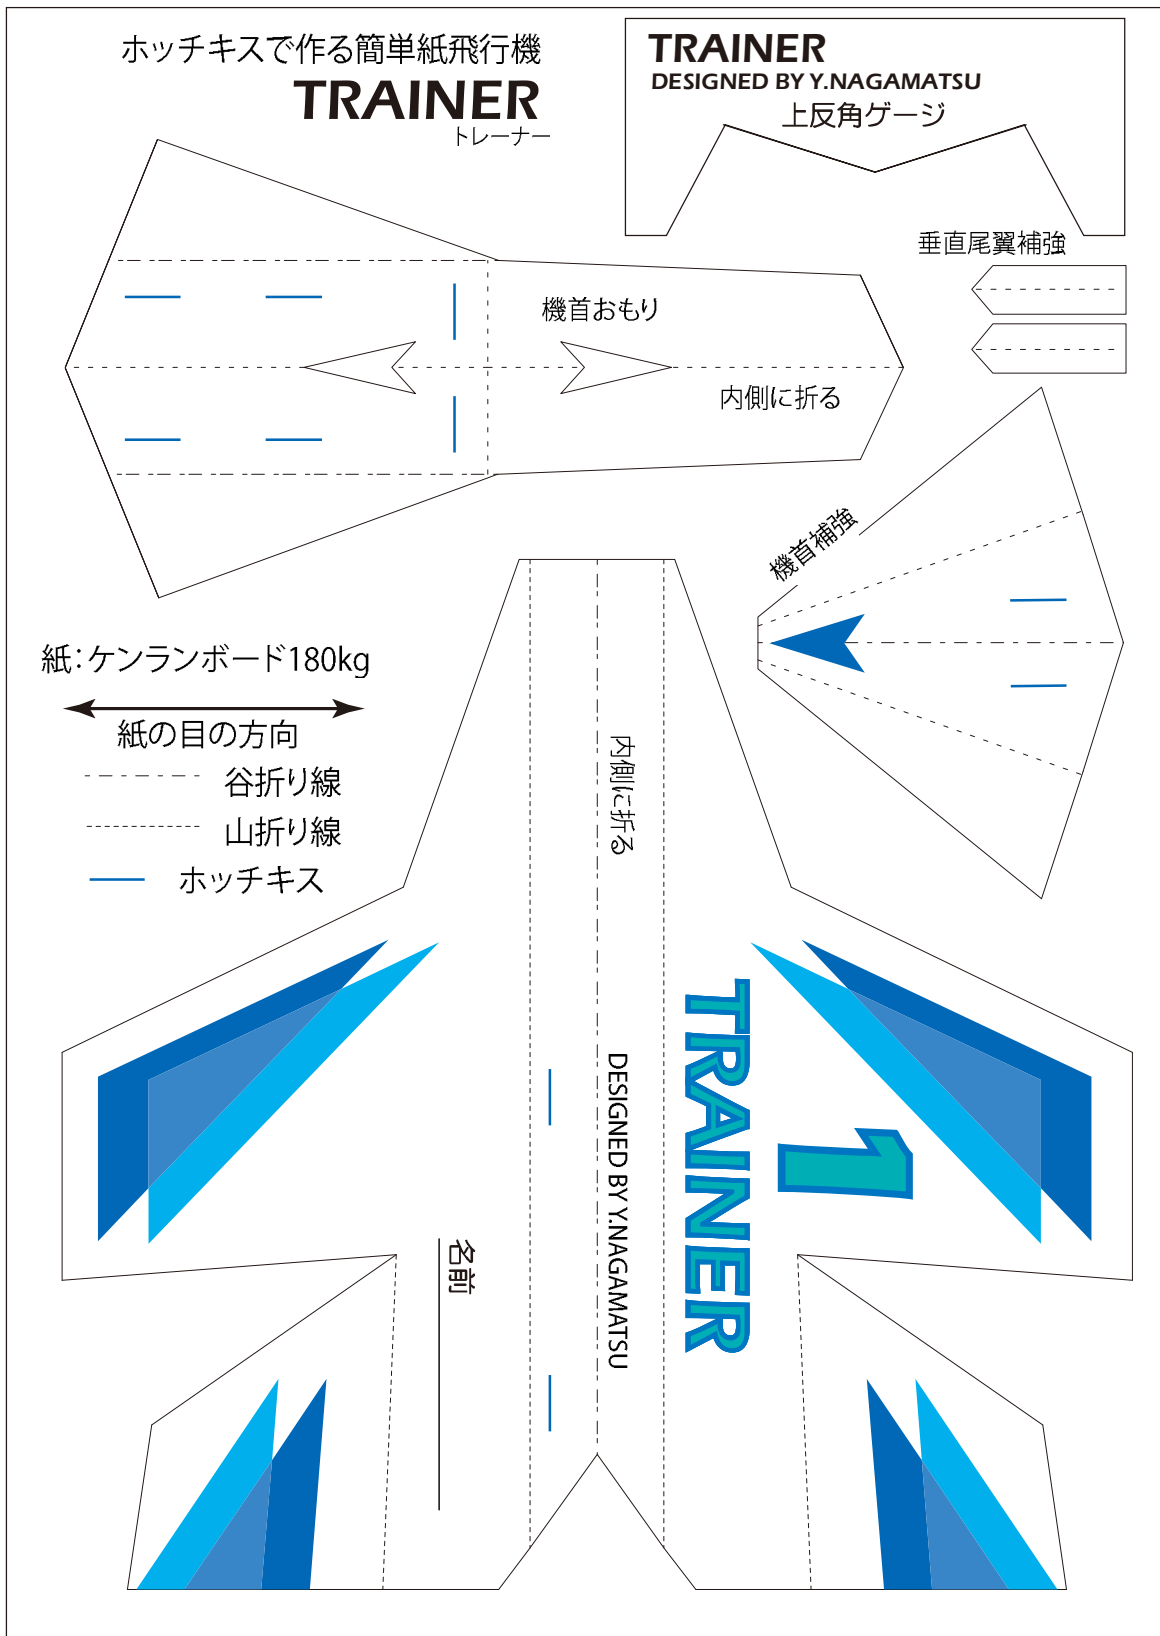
ホッチキスで作る簡単紙飛行機
TRAINER
トレーナー

TRAINER
DESIGNED BY Y.NAGAMATSU
上反角ゲージ

垂直尾翼補強

機首おもり

内側に折る

機首補強

紙:ケンランボード180kg

紙の目の方向

谷折り線

山折り線

ホッチキス

内側に折る

DESIGNED BY Y.NAGAMATSU

TRAINER

1

名前